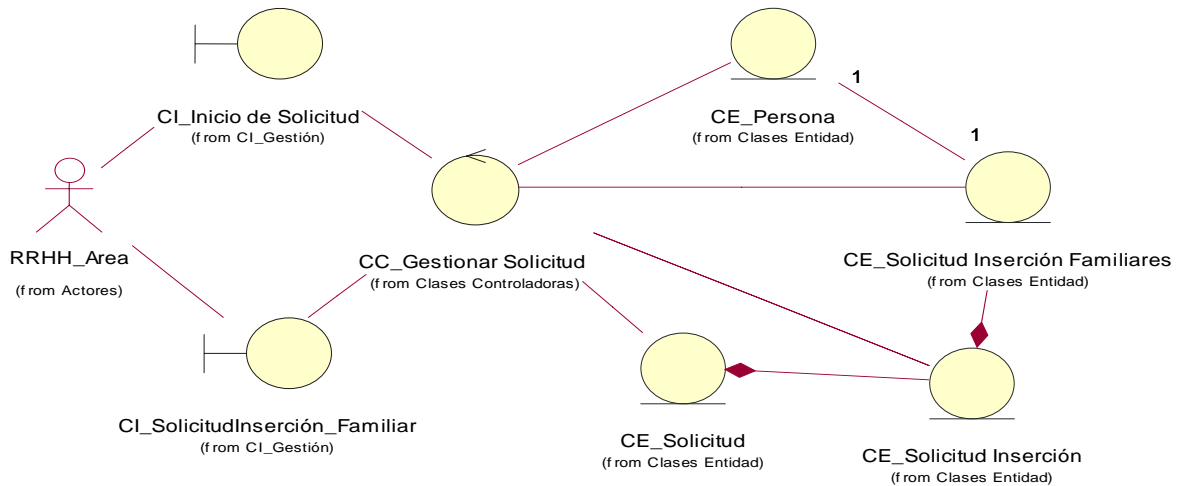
CI_Inicio de Solicitud
(from CI_Gestión)

CE_Persona
(from Clases Entidad)

1

1

RRHH_Area
(from Actores)

CC_Gestionar Solicitud
(from Clases Controladoras)

CE_Solicitud Inserción Familiares
(from Clases Entidad)

CI_SolicitudInserción_Familiar
(from CI_Gestión)

CE_Solicitud
(from Clases Entidad)

CE_Solicitud Inserción
(from Clases Entidad)